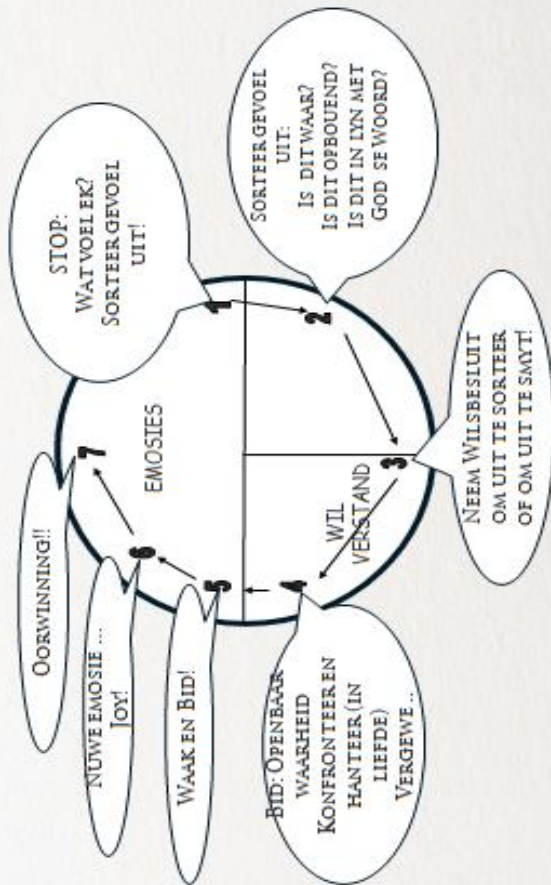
EMOSIES

WIL

VERSTAND

1

2

3

4

5

6

7

STOP:
WAT VOEL EK?
SORTEER GEVOEL
UIT!

SORTEER GEVOEL
UIT:
IS DIT WAAR?
IS DIT OPBOUEND?
IS DIT IN LYN MET
GOD SE WOORD?

NEEM WILSBESLUIT
OM UIT TE SORTEER
OF OM UIT TE SMYT!

BID: OPENBAAR
WAARHEID
KONFRONTEER EN
HANTEER (IN
LIEFDE)
VERGEWE ..

WAAK EN BID!

NUWE EMOSIE ...
JOY!

OORWINNING!!